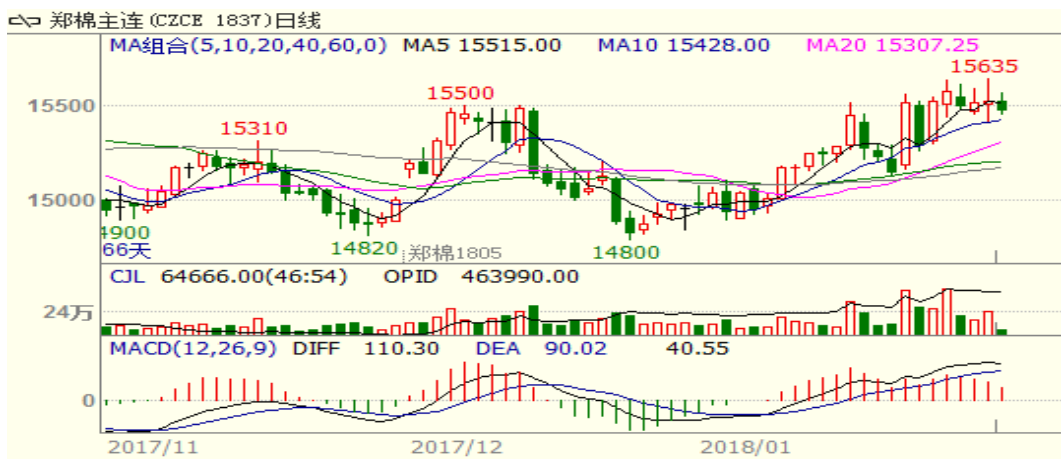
郑棉主连(CZCE 1837)日线

MA组合(5,10,20,40,60,0) MA5 15515.00 MA10 15428.00 MA20 15307.25

15635
15500
15310
15500
15000
14900
66天
14820
郑棉1805
14800

CJL 64666.00(46:54) OPID 463990.00
24万

MACD(12,26,9) DIFF 110.30 DEA 90.02 40.55
0

2017/11 2017/12 2018/01